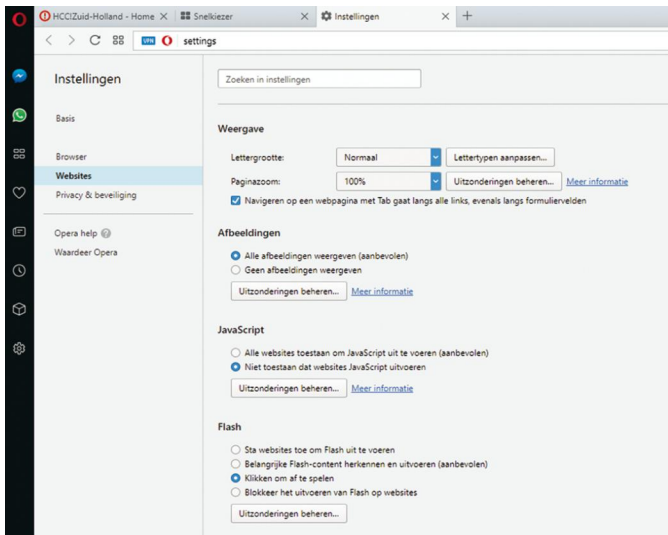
HCCIZuid-Holland - Home ×
Snelkiezer ×
Instellingen ×
+

settings

Instellingen

Basis

Browser
Websites
Privacy & beveiliging

Opera help
Waardeer Opera

Zoeken in instellingen

Weergave

Lettergrootte: Normaal Lettertypen aanpassen...
Paginazoom: 100% Uitzonderingen beheren... Meer informatie
Navigeren op een webpagina met Tab gaat langs alle links, evenals langs formuliervelden

Afbeeldingen

Alle afbeeldingen weergeven (aanbevolen)
Geen afbeeldingen weergeven
Uitzonderingen beheren... Meer informatie

JavaScript

Alle websites toestaan om JavaScript uit te voeren (aanbevolen)
Niet toestaan dat websites JavaScript uitvoeren
Uitzonderingen beheren... Meer informatie

Flash

Sta websites toe om Flash uit te voeren
Belangrijke Flash-content herkennen en uitvoeren (aanbevolen)
Klikken om af te spelen
Blokkeer het uitvoeren van Flash op websites
Uitzonderingen beheren...